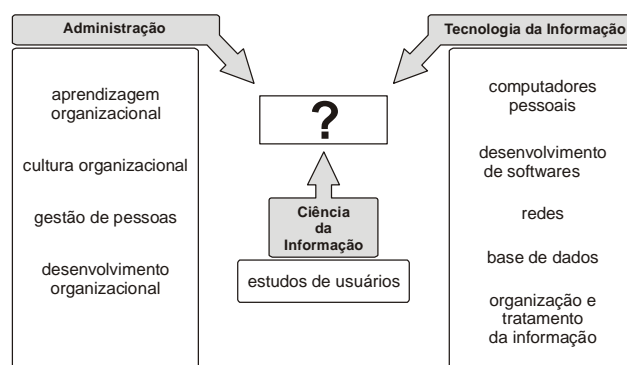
Administração

aprendizagem organizacional

cultura organizacional

gestão de pessoas

desenvolvimento organizacional

?

Ciência da Informação

estudos de usuários

Tecnologia da Informação

computadores pessoais

desenvolvimento de softwares

redes

base de dados

organização e tratamento da informação